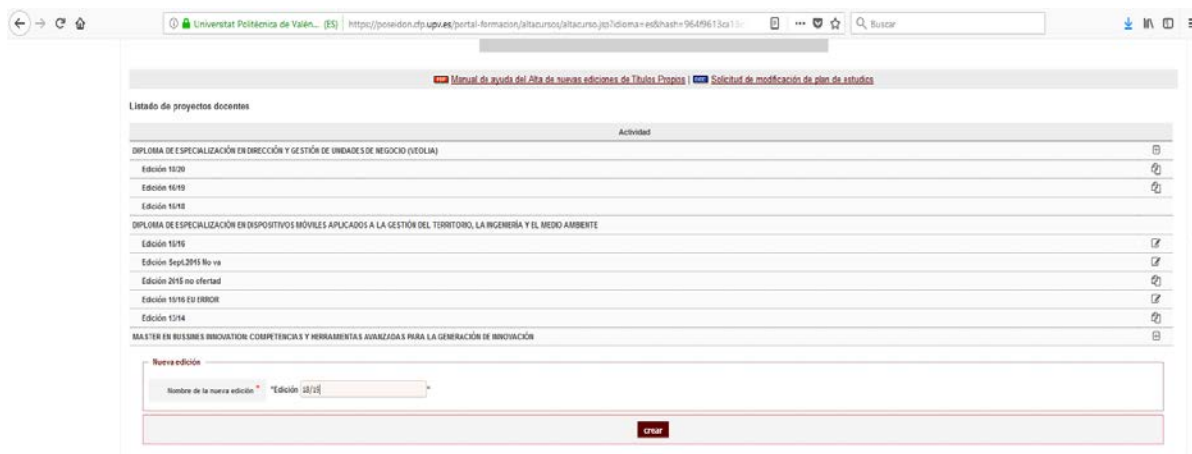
Universitat Politècnica de Valèn... (ES) https://poseidon.cfp.upv.es/portal-formacion/altacursos/altacurso.jsp?idioma=es&hash=964f9613ca1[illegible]

Buscar

PDF Manual de ayuda del Alta de nuevas ediciones de Títulos Propios | DOC Solicitud de modificación de plan de estudios

Listado de proyectos docentes

| Actividad |
|---|
| DIPLOMA DE ESPECIALIZACIÓN EN DIRECCIÓN Y GESTIÓN DE UNIDADES DE NEGOCIO (VEOLIA) |
| Edición 18/20 |
| Edición 16/19 |
| Edición 16/18 |
| DIPLOMA DE ESPECIALIZACIÓN EN DISPOSITIVOS MÓVILES APLICADOS A LA GESTIÓN DEL TERRITORIO, LA INGENIERÍA Y EL MEDIO AMBIENTE |
| Edición 15/16 |
| Edición Sept.2015 No va |
| Edición 2015 no ofertad |
| Edición 15/16 EU ERROR |
| Edición 13/14 |
| MASTER EN BUSSINES INNOVATION: COMPETENCIAS Y HERRAMIENTAS AVANZADAS PARA LA GENERACIÓN DE INNOVACIÓN |

Nueva edición

Nombre de la nueva edición * *Edición 18/19 *

crear